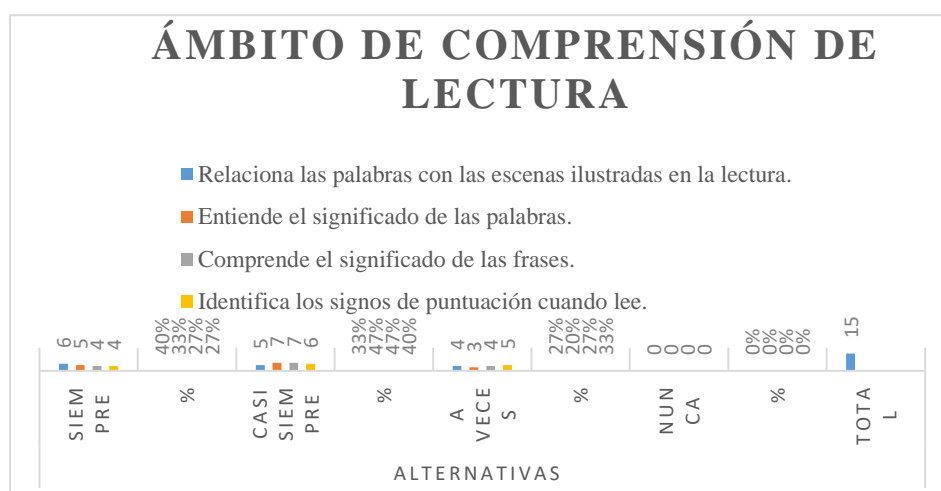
ÁMBITO DE COMPRENSIÓN DE LECTURA

Relaciona las palabras con las escenas ilustradas en la lectura.

Entiende el significado de las palabras.

Comprende el significado de las frases.

Identifica los signos de puntuación cuando lee.

6 5 4 4

40% 33% 27% 27%

5 7 7 6

33% 47% 47% 40%

4 3 4 5

27% 20% 27% 33%

0 0 0 0

0% 0% 0% 0%

15

SIEMPRE

%

CASI SIEMPRE

%

A VECES

%

NUNCA

%

TOTAL

ALTERNATIVAS